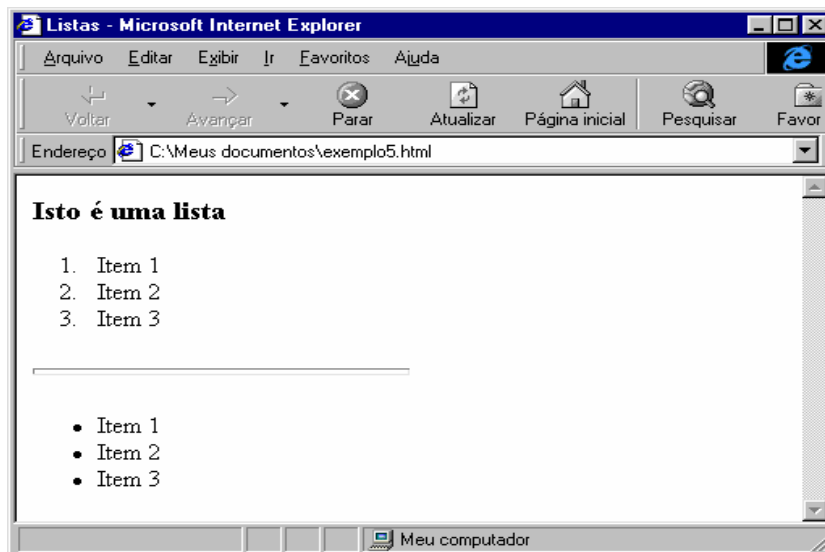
Listas - Microsoft Internet Explorer

Arquivo Editar Exibir Ir Favoritos Ajuda

Voltar Avançar Parar Atualizar Página inicial Pesquisar Favor

Endereço C:\Meus documentos\exemplo5.html

**Isto é uma lista**

1. Item 1
2. Item 2
3. Item 3

- Item 1
- Item 2
- Item 3

Meu computador